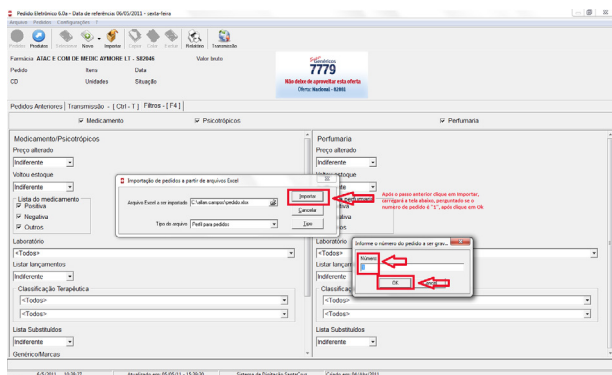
Pedido Eletrônico 6.0a - Data de referência 06/01/2011 - sexta-feira

Arquivo Pedidos Configurações ?

Pedidos Produtos Selecionar Novo Importar Copiar Colar Excluir Relatório Transmissão

Farmácia ATAC E COM DE MEDIC AYMORE LT - S82046

Valor bruto

Pedido

Itens

Data

CD

Unidades

Situação

7779

Não deixe de aproveitar esta oferta

Oferta Nacional - 92065

Pedidos Anteriores | Transmissão - [ Ctrl - T ] | Filtros - [ F4 ]

Medicamento

Psicotrópicos

Perfumaria

Medicamento/Psicotrópicos

Preço alterado

Indiferente

Voltou estoque

Indiferente

Lista do medicamento

Positiva

Negativa

Outros

Laboratório

<Todos>

Listar lançamentos

Indiferente

Classificação Terapêutica

<Todos>

<Todos>

Lista Substituídos

Indiferente

Genérico/Marcas

Perfumaria

Preço alterado

Indiferente

Voltou estoque

Indiferente

Laboratório

<Todos>

Listar lançamentos

Indiferente

Classificação

<Todos>

<Todos>

Lista Substituídos

Indiferente

Importação de pedidos a partir de arquivos Excel

Arquivo Excel a ser importado: C:\allan.campos\pedido.xlsx

Tipo de arquivo: Perfil para pedidos

Importar

Cancelar

Layout

Após o passo anterior clique em Importar, carregará a tela abaixo, perguntado se o número do pedido é "1", após clique em Ok

Informe o número do pedido a ser gra...

Número

1

OK

Cancel

Atualizado em 05/01/11 - 15:30:20

Sistema de Digitação SantaCruz

Criado em 06/01/2011